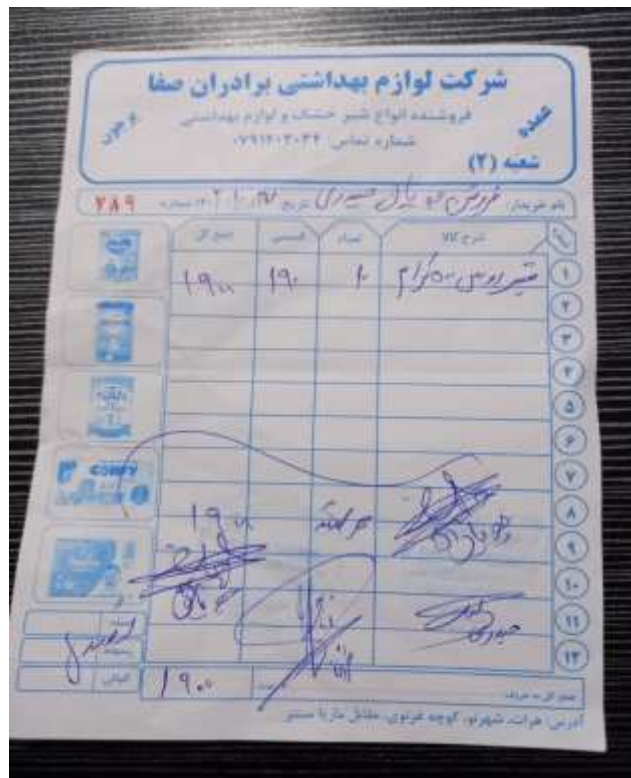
شرکت لوازم بهداشتی برادران صفا

فروشنده انواع شیر خشک و لوازم بهداشتی

شماره تماس: ۰۷۹۱۴۰۳۰۳۲

شعبه (۲)

شعبه

بر حق

نام خریدار: فروشگاه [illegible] صبوری    تاریخ: ۱۴۰۲/۱/۲۱    شماره: ۲۸۹

| ش | شرح کالا | تعداد | فی | جمع کل |
|---|---|---|---|---|
| ۱ | شیر پودرس ۵۰۰ گرام | ۱۰ | ۱۹۰ | ۱۹۰۰ |
| ۲ | | | | |
| ۳ | | | | |
| ۴ | | | | |
| ۵ | | | | |
| ۶ | | | | |
| ۷ | | | | |
| ۸ | | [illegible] | | ۱۹۰۰ |
| ۹ | | | | |
| ۱۰ | | | | |
| ۱۱ | | | | |
| ۱۲ | | | | |

COMFY

جمع کل به حروف:

الباقی

۱۹۰۰

آدرس: هرات، شهرنو، کوچه غزنوی، مقابل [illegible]